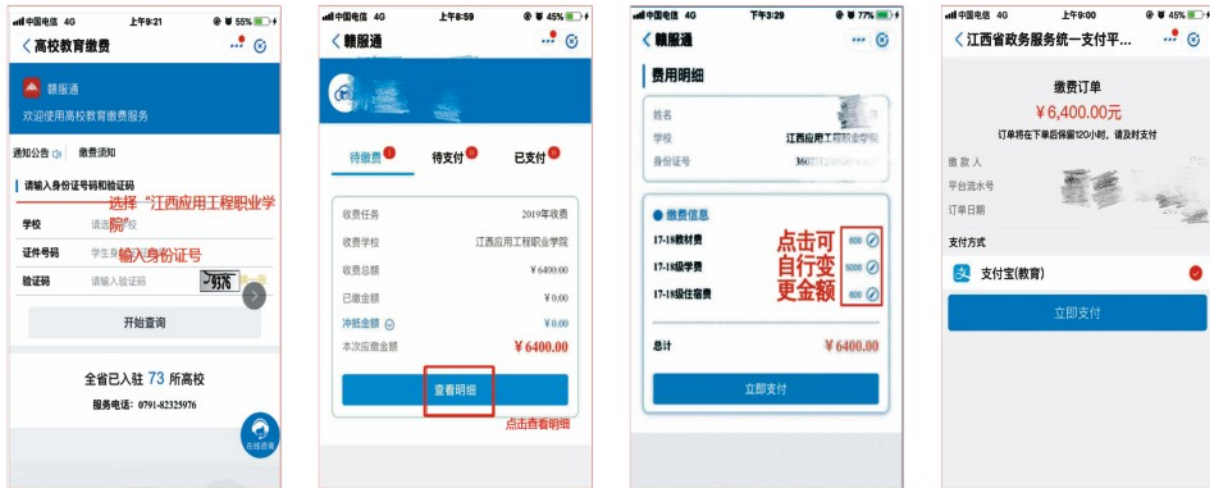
中国电信 4G 上午9:21 55%
高校教育缴费
赣服通
欢迎使用高校教育缴费服务
通知公告 缴费须知
请输入身份证号码和验证码
学校 请选择学校
选择"江西应用工程职业学院"
证件号码 学生身份证号码
输入身份证号
验证码 请输入验证码 9376
开始查询
全省已入驻 73 所高校
服务电话：0791-82325976
在线咨询

中国电信 4G 上午6:59 45%
赣服通
待缴费 待支付 已支付
收费任务 2019年收费
收费学校 江西应用工程职业学院
收费总额 ¥6400.00
已缴金额 ¥0.00
冲抵金额 ¥0.00
本次应缴金额 ¥6400.00
查看明细
点击查看明细

中国电信 4G 下午3:29 77%
赣服通
费用明细
姓名
学校 江西应用工程职业学院
身份证号 360
缴费信息
17-18教材费 600
17-18级学费 5000
17-18级住宿费 800
点击可自行变更金额
总计 ¥6400.00
立即支付

中国电信 4G 上午9:00 45%
江西省政务服务统一支付平...
缴费订单
¥6,400.00元
订单将在下单后保留120小时，请及时支付
缴款人
平台流水号
订单日期
支付方式
支付宝(教育)
立即支付